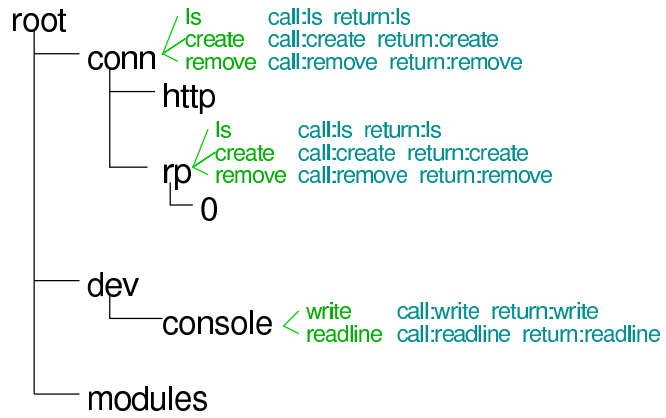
root
conn
ls call:ls return:ls
create call:create return:create
remove call:remove return:remove
http
rp
ls call:ls return:ls
create call:create return:create
remove call:remove return:remove
0
dev
console
write call:write return:write
readline call:readline return:readline
modules